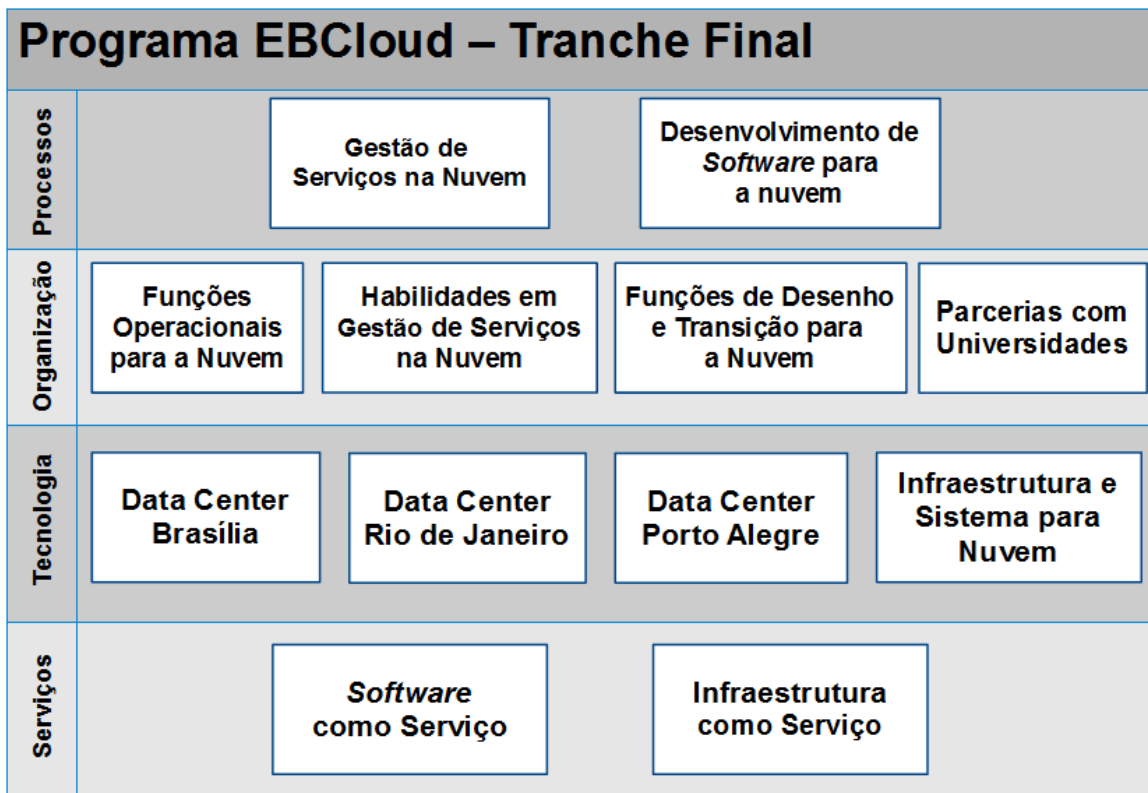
Programa EBCloud – Tranche Final

Processos

Gestão de Serviços na Nuvem

Desenvolvimento de *Software* para a nuvem

Organização

Funções Operacionais para a Nuvem

Habilidades em Gestão de Serviços na Nuvem

Funções de Desenho e Transição para a Nuvem

Parcerias com Universidades

Tecnologia

Data Center Brasília

Data Center Rio de Janeiro

Data Center Porto Alegre

Infraestrutura e Sistema para Nuvem

Serviços

*Software* como Serviço

Infraestrutura como Serviço